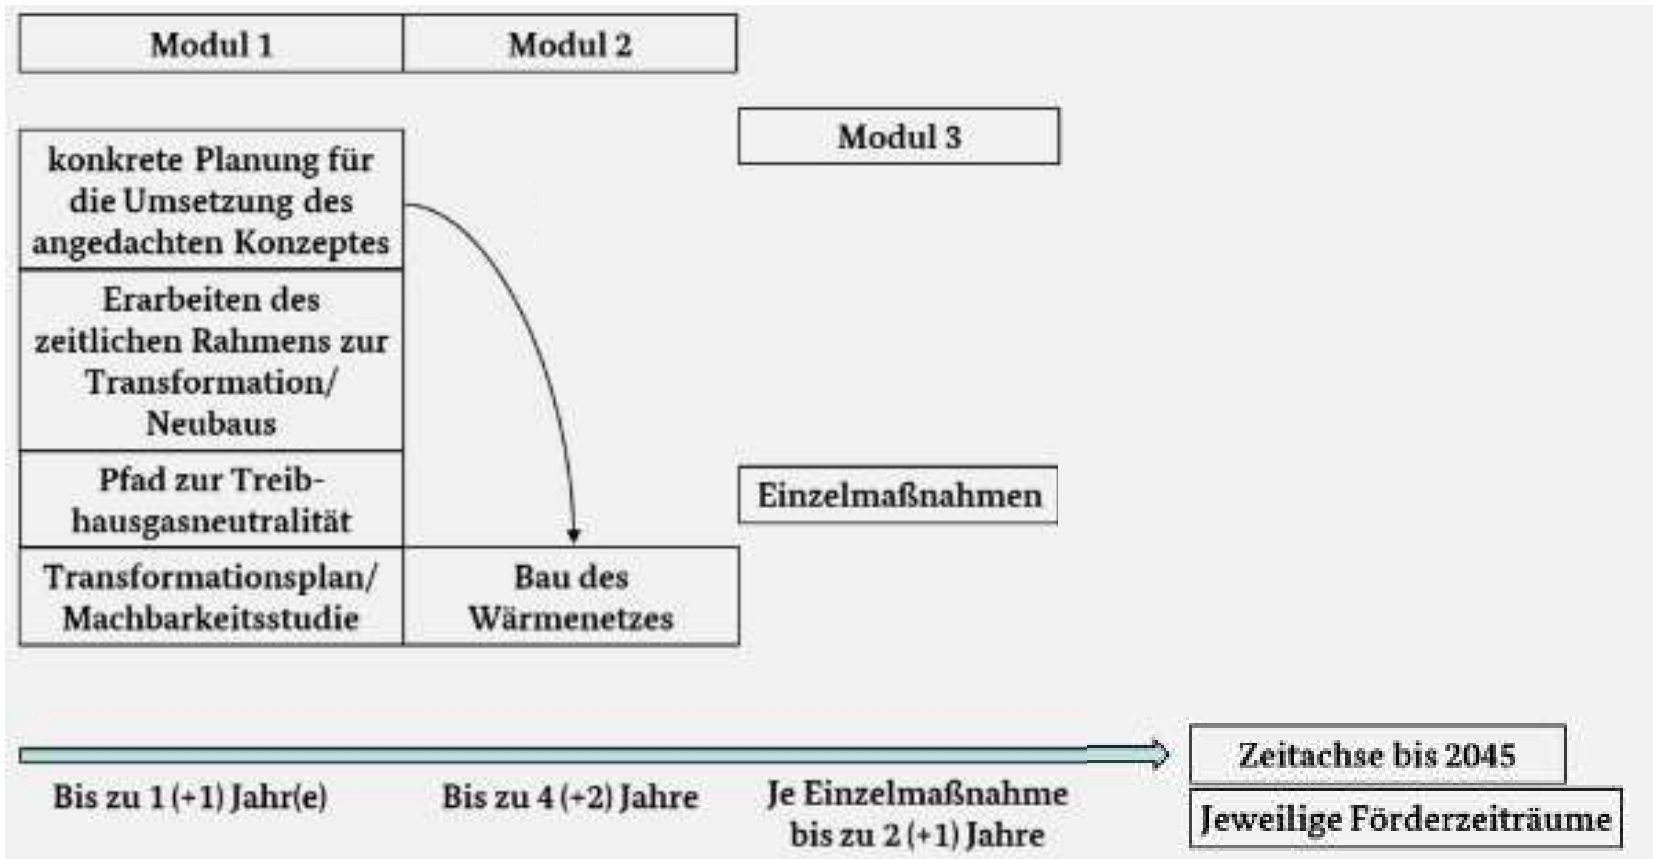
| Modul 1 | Modul 2 |
|---|---|

Modul 3

konkrete Planung für die Umsetzung des angedachten Konzeptes

Erarbeiten des zeitlichen Rahmens zur Transformation/ Neubaus

Pfad zur Treibhausgasneutralität

Einzelmaßnahmen

| Transformationsplan/ Machbarkeitsstudie | Bau des Wärmenetzes |
|---|---|

Zeitachse bis 2045

Bis zu 1 (+1) Jahr(e)

Bis zu 4 (+2) Jahre

Je Einzelmaßnahme bis zu 2 (+1) Jahre

Jeweilige Förderzeiträume